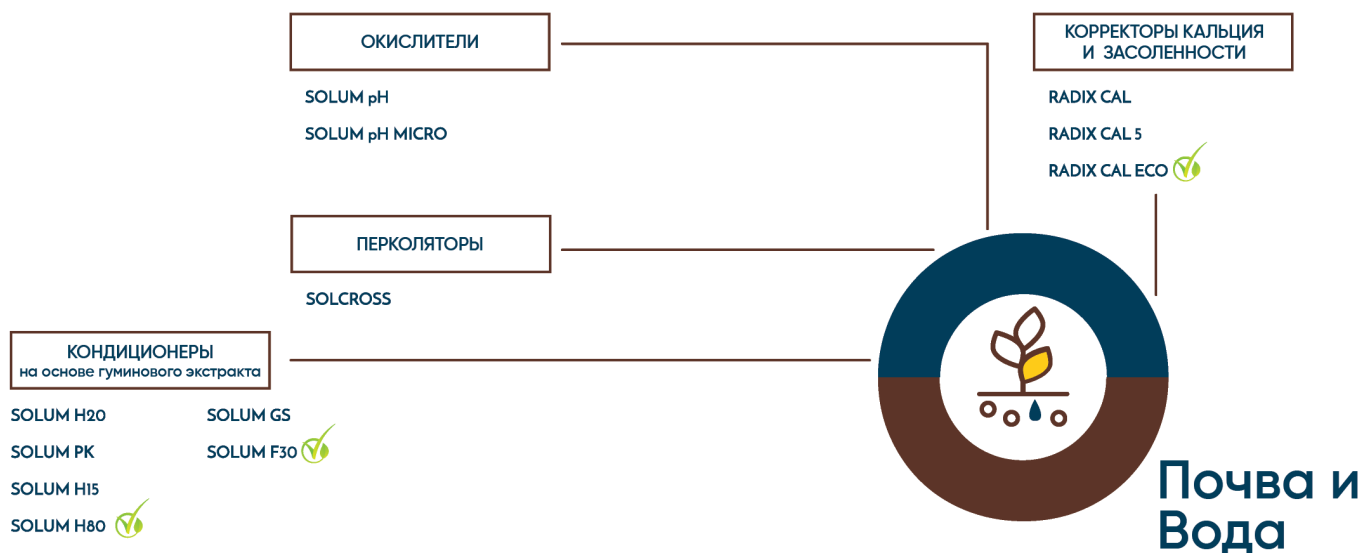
ОКИСЛИТЕЛИ

SOLUM pH

SOLUM pH MICRO

ПЕРКОЛЯТОРЫ

SOLCROSS

КОНДИЦИОНЕРЫ
на основе гуминового экстракта

SOLUM H20

SOLUM PK

SOLUM H15

SOLUM H80

SOLUM GS

SOLUM F30

КОРРЕКТОРЫ КАЛЬЦИЯ И ЗАСОЛЕННОСТИ

RADIX CAL

RADIX CAL 5

RADIX CAL ECO

Почва и Вода